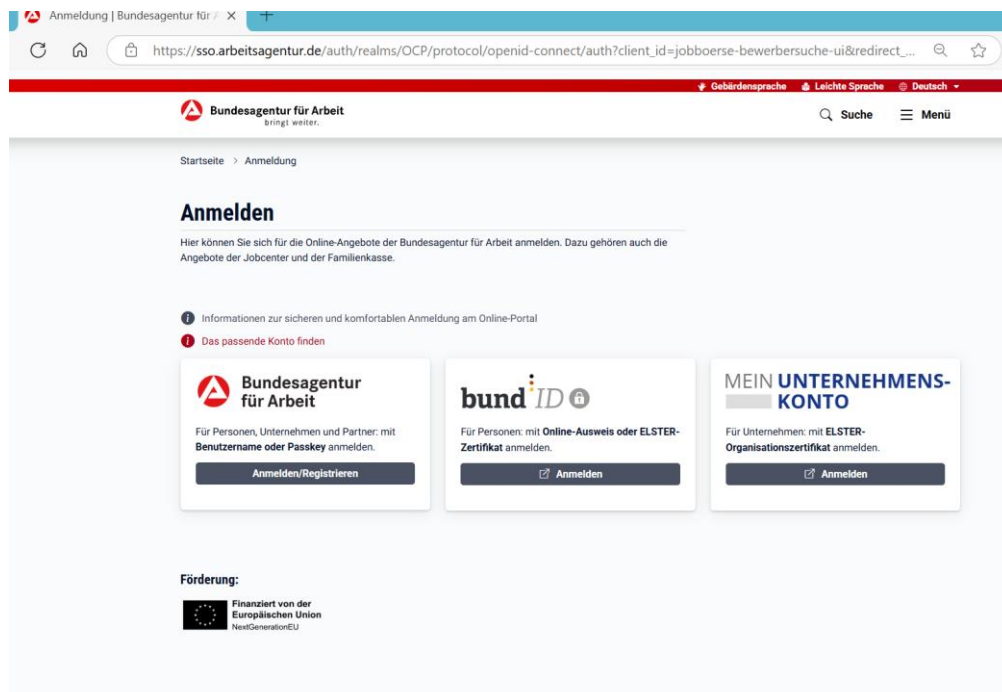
Anmeldung | Bundesagentur für A ×

https://sso.arbeitsagentur.de/auth/realms/OCP/protocol/openid-connect/auth?client_id=jobboerse-bewerbersuche-ui&redirect_...

Gebärdensprache   Leichte Sprache   Deutsch

Bundesagentur für Arbeit
bringt weiter.

Suche   Menü

Startseite > Anmeldung

Anmelden

Hier können Sie sich für die Online-Angebote der Bundesagentur für Arbeit anmelden. Dazu gehören auch die Angebote der Jobcenter und der Familienkasse.

Informationen zur sicheren und komfortablen Anmeldung am Online-Portal

Das passende Konto finden

Bundesagentur für Arbeit

Für Personen, Unternehmen und Partner: mit Benutzername oder Passkey anmelden.

Anmelden/Registrieren

bund ID

Für Personen: mit Online-Ausweis oder ELSTER-Zertifikat anmelden.

Anmelden

MEIN UNTERNEHMENS-KONTO

Für Unternehmen: mit ELSTER-Organisationszertifikat anmelden.

Anmelden

Förderung:

Finanziert von der Europäischen Union
NextGenerationEU